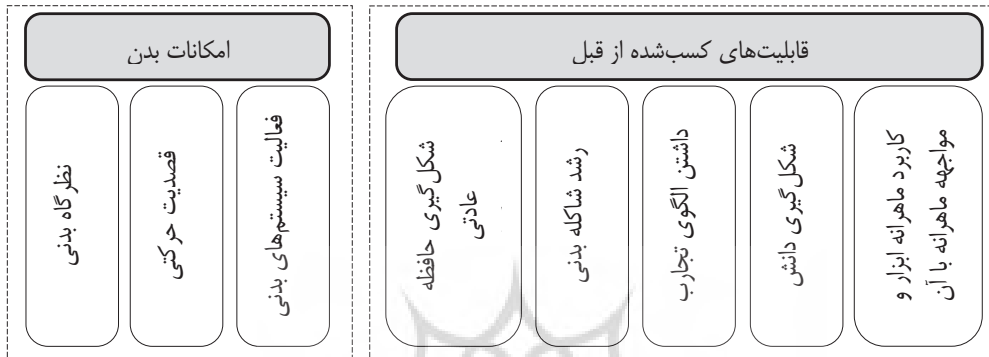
قابلیت‌های کسب‌شده از قبل

کاربرد ماهرانه ابزار و مواجهه ماهرانه با آن

شکل‌گیری دانش

داشتن الگوی تجارب

رشد شاکله بدنی

شکل‌گیری حافظه عادتی

امکانات بدن

فعالیت سیستم‌های بدنی

قصدیت حرکتی

نظرگاه بدنی